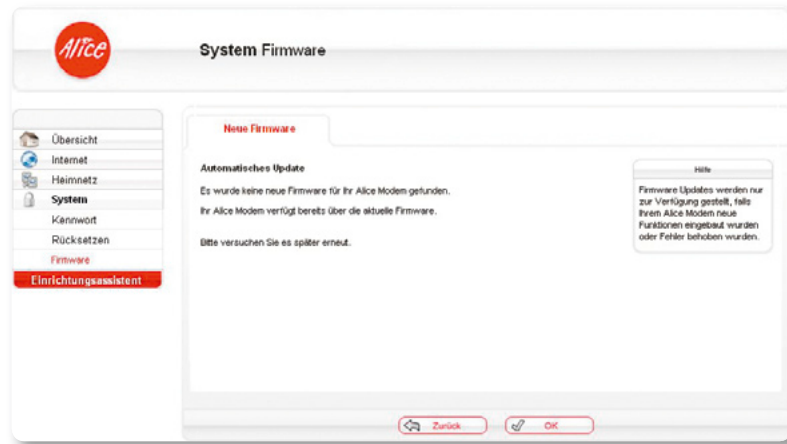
Alice

System Firmware

Übersicht
Internet
Heimnetz
System
Kennwort
Rücksetzen
Firmware
Einrichtungsassistent

Neue Firmware

Automatisches Update

Es wurde keine neue Firmware für Ihr Alice Modem gefunden.

Ihr Alice Modem verfügt bereits über die aktuelle Firmware.

Bitte versuchen Sie es später erneut.

Hilfe

Firmware Updates werden nur zur Verfügung gestellt, falls Ihrem Alice Modem neue Funktionen eingebaut wurden oder Fehler behoben wurden.

Zurück

OK